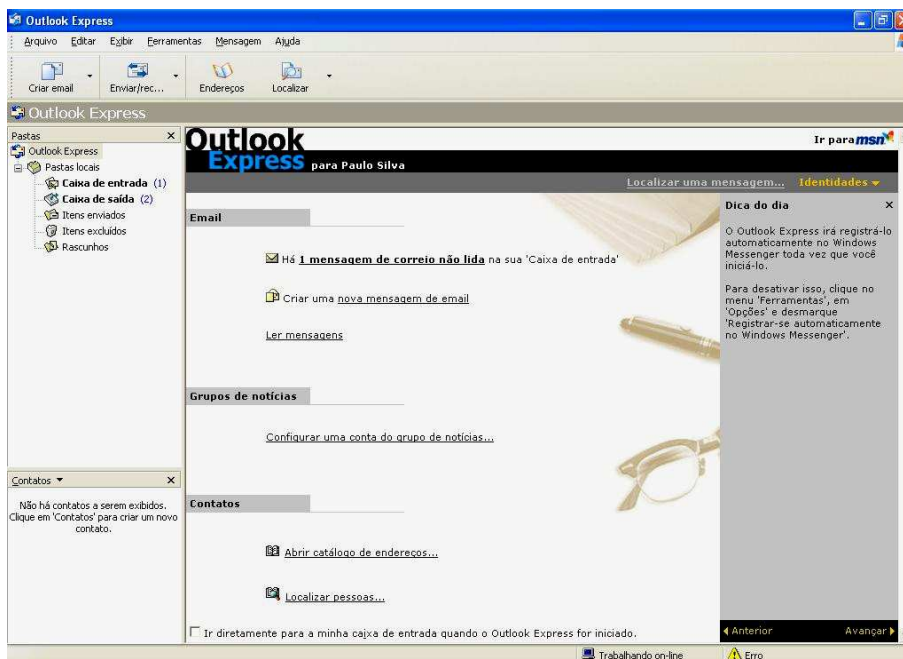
Outlook Express

Arquivo Editar Exibir Ferramentas Mensagem Ajuda

Criar email Enviar/rec... Endereços Localizar

Outlook Express

Pastas ×

Outlook Express
Pastas locais
Caixa de entrada (1)
Caixa de saída (2)
Itens enviados
Itens excluídos
Rascunhos

Outlook Express para Paulo Silva

Ir para msn

Localizar uma mensagem... Identidades

Email

Há 1 mensagem de correio não lida na sua 'Caixa de entrada'

Criar uma nova mensagem de email

Ler mensagens

Grupos de notícias

Configurar uma conta do grupo de notícias...

Contatos

Abrir catálogo de endereços...

Localizar pessoas...

Ir diretamente para a minha caixa de entrada quando o Outlook Express for iniciado.

Dica do dia ×

O Outlook Express irá registrá-lo automaticamente no Windows Messenger toda vez que você iniciá-lo.

Para desativar isso, clique no menu 'Ferramentas', em 'Opções' e desmarque 'Registrar-se automaticamente no Windows Messenger'.

Anterior Avançar

Contatos ×

Não há contatos a serem exibidos. Clique em 'Contatos' para criar um novo contato.

Trabalhando on-line Erro